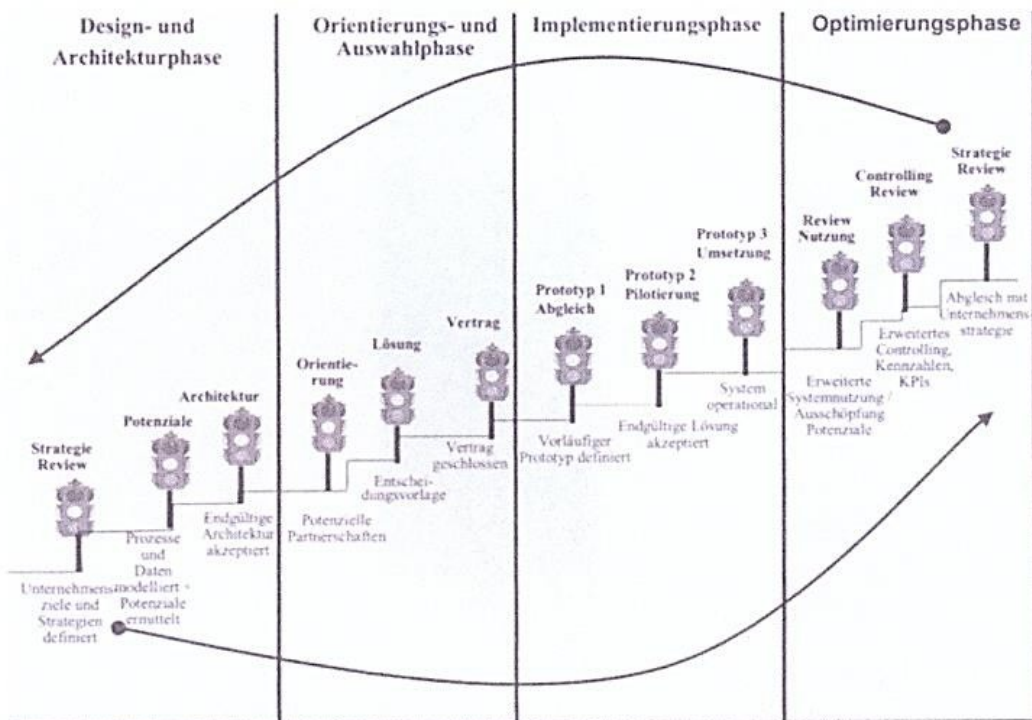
Design- und Architekturphase

Orientierungs- und Auswahlphase

Implementierungsphase

Optimierungsphase

Strategie Review

Unternehmensziele und Strategien definiert

Potenziale

Prozesse und Daten modelliert - Potenziale ermittelt

Architektur

Endgültige Architektur akzeptiert

Orientierung

Potenzielle Partnerschaften

Lösung

Entscheidungsvorlage

Vertrag

Vertrag geschlossen

Prototyp 1 Abgleich

Vorläufiger Prototyp definiert

Prototyp 2 Pilotierung

Endgültige Lösung akzeptiert

Prototyp 3 Umsetzung

System operational

Review Nutzung

Erweiterte Systemnutzung / Ausschöpfung Potenziale

Controlling Review

Erweitertes Controlling, Kennzahlen, KPIs

Strategie Review

Abgleich mit Unternehmensstrategie